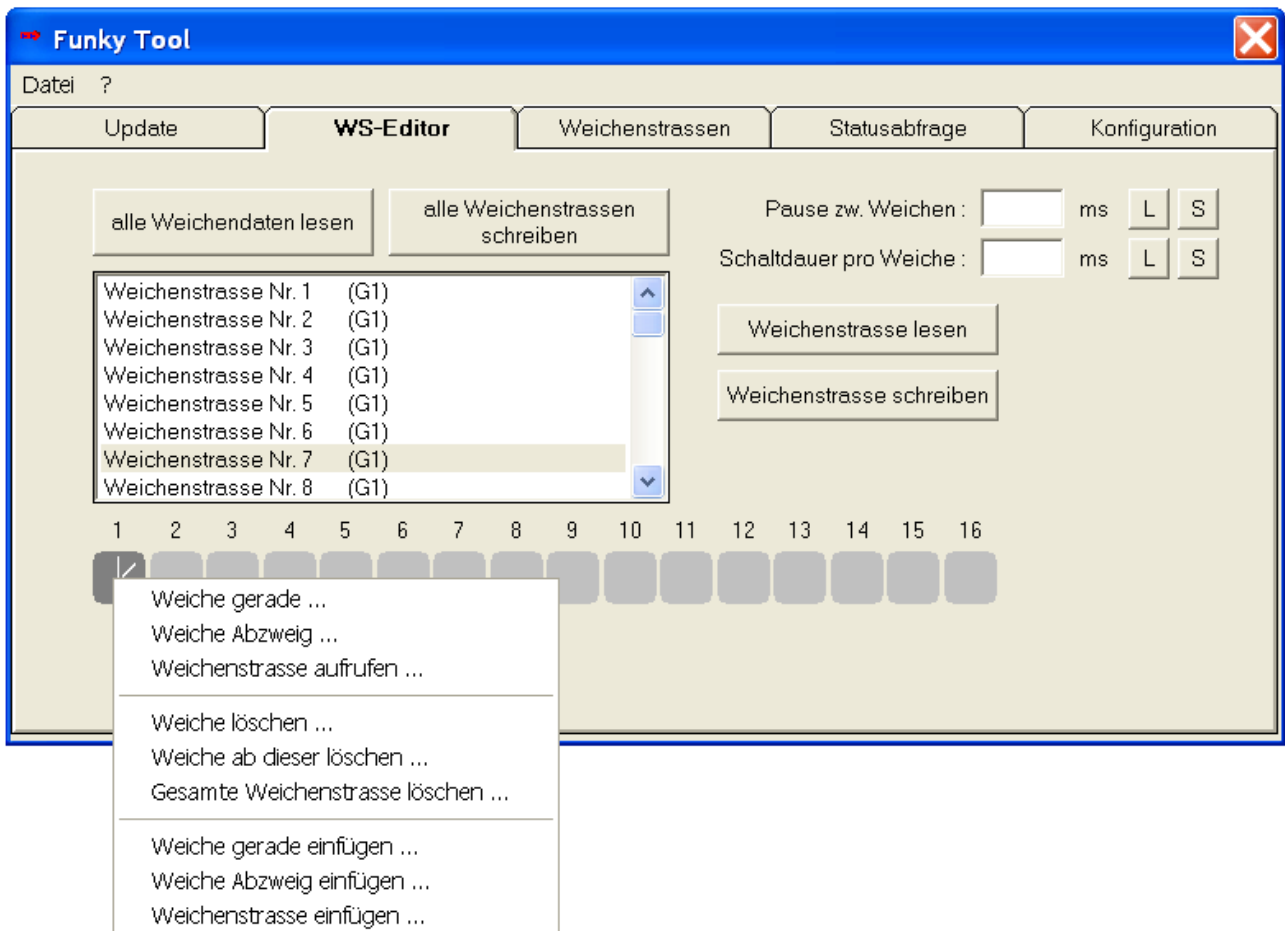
Funky Tool

Datei ?

Update
WS-Editor
Weichenstrassen
Statusabfrage
Konfiguration

alle Weichendaten lesen
alle Weichenstrassen schreiben

Pause zw. Weichen : ms L S
Schaltdauer pro Weiche : ms L S

Weichenstrasse Nr. 1 (G1)
Weichenstrasse Nr. 2 (G1)
Weichenstrasse Nr. 3 (G1)
Weichenstrasse Nr. 4 (G1)
Weichenstrasse Nr. 5 (G1)
Weichenstrasse Nr. 6 (G1)
Weichenstrasse Nr. 7 (G1)
Weichenstrasse Nr. 8 (G1)

Weichenstrasse lesen
Weichenstrasse schreiben

1 2 3 4 5 6 7 8 9 10 11 12 13 14 15 16

Weiche gerade ...
Weiche Abzweig ...
Weichenstrasse aufrufen ...

Weiche löschen ...
Weiche ab dieser löschen ...
Gesamte Weichenstrasse löschen ...

Weiche gerade einfügen ...
Weiche Abzweig einfügen ...
Weichenstrasse einfügen ...